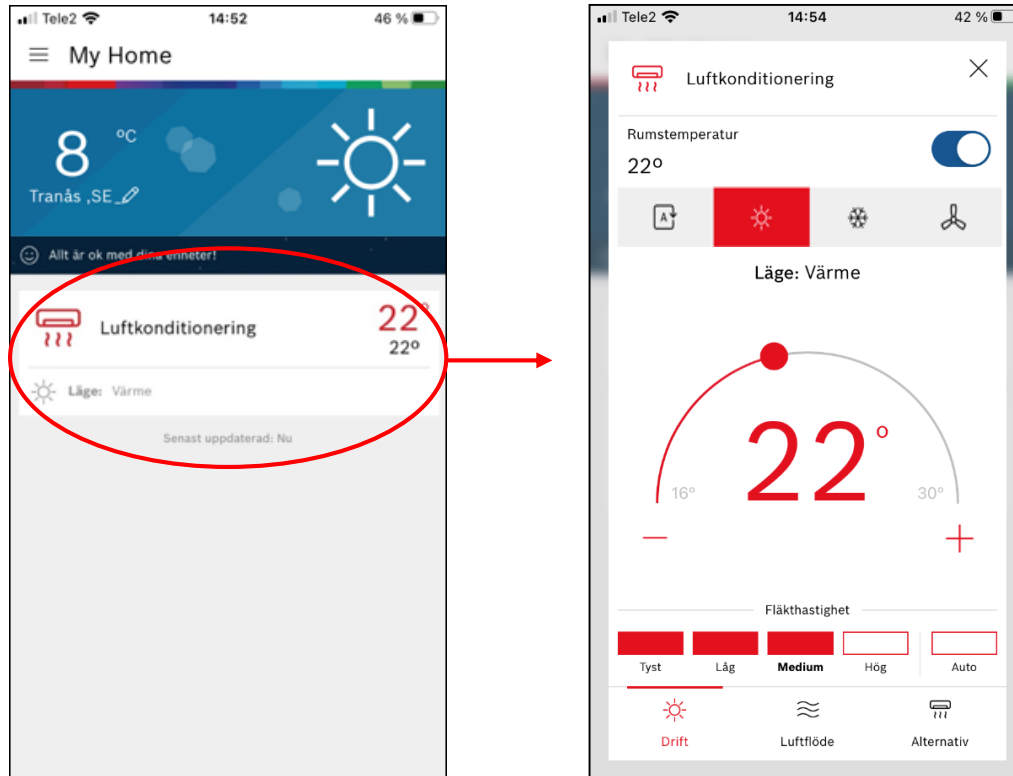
Tele2 14:52 46 %

My Home

8 °C

Tranås ,SE

Allt är ok med dina enheter!

Luftkonditionering 22° 22º

Läge: Värme

Senast uppdaterad: Nu

Tele2 14:54 42 %

Luftkonditionering

Rumstemperatur

22º

Läge: Värme

22 °

16° 30°

–

+

Fläkthastighet

| Tyst | Låg | Medium | Hög | Auto |
|---|---|---|---|---|

Drift Luftflöde Alternativ